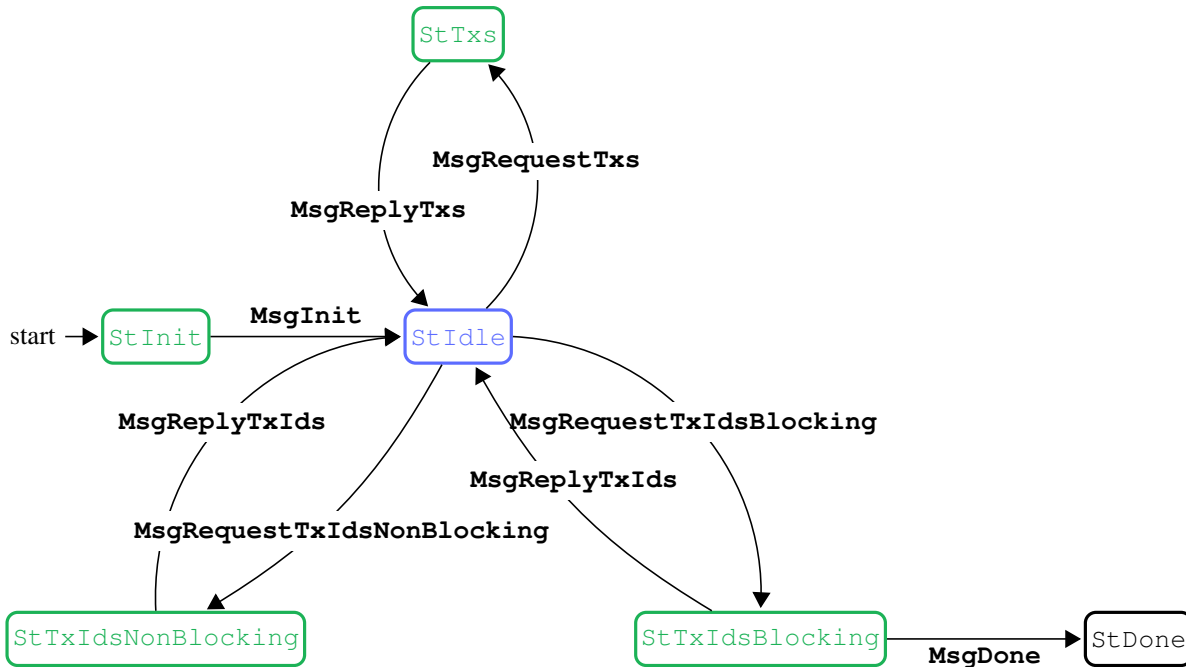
StTxs

MsgRequestTxs

MsgReplyTxs

start

StInit

MsgInit

StIdle

MsgReplyTxIds

MsgRequestTxIdsBlocking

MsgReplyTxIds

MsgRequestTxIdsNonBlocking

StTxIdsNonBlocking

StTxIdsBlocking

MsgDone

StDone